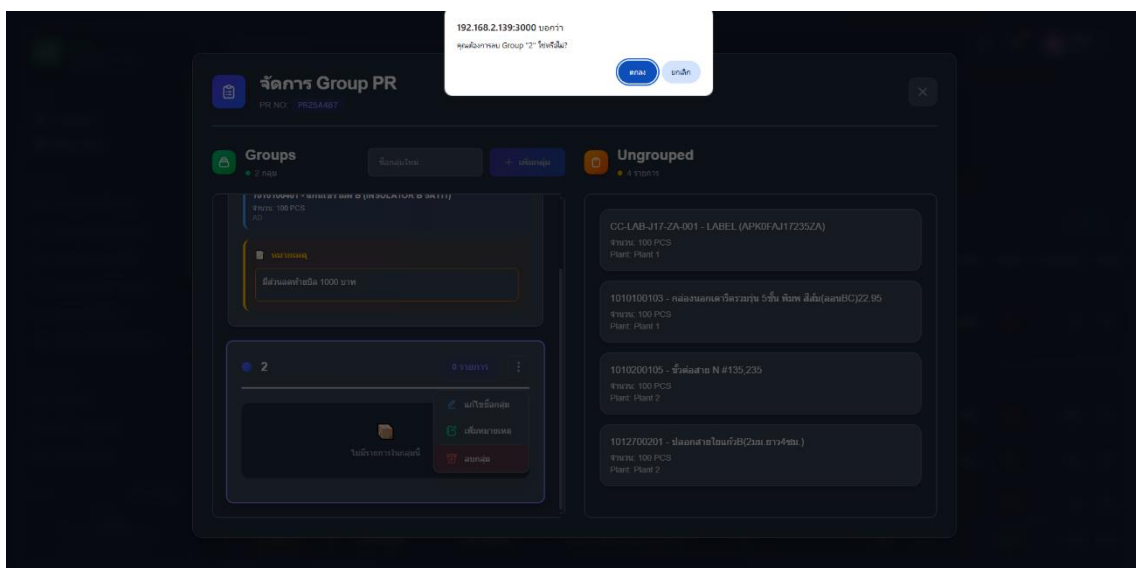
192.168.2.139:3000 บอกว่า
คุณต้องการลบ Group "2" ใช่หรือไม่?

ตกลง
ยกเลิก

จัดการ Group PR
PR NO: PR25A487

Groups
2 กลุ่ม

ชื่อกลุ่มใหม่
+ เพิ่มกลุ่ม

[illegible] (INSULATOR B SATTI)
จำนวน: 100 PCS
AD

หมายเหตุ
มีส่วนลดท้ายบิล 1000 บาท

2
0 รายการ

แก้ไขชื่อกลุ่ม
เพิ่มหมายเหตุ
ลบกลุ่ม

ไม่มีรายการในกลุ่มนี้

Ungrouped
4 รายการ

CC-LAB-J17-ZA-001 - LABEL (APK0FAJ17235ZA)
จำนวน: 100 PCS
Plant: Plant 1

1010100103 - กล่องนอกเลาร์ดรวมรุ่น 5ชั้น พิมพ์ สีส้ม(ลอนBC)22.95
จำนวน: 100 PCS
Plant: Plant 1

1010200105 - ขั้วต่อสาย N #135,235
จำนวน: 100 PCS
Plant: Plant 2

1012700201 - ปลอกสายไฮแก๊วB(2มม.ยาว4ซม.)
จำนวน: 100 PCS
Plant: Plant 2